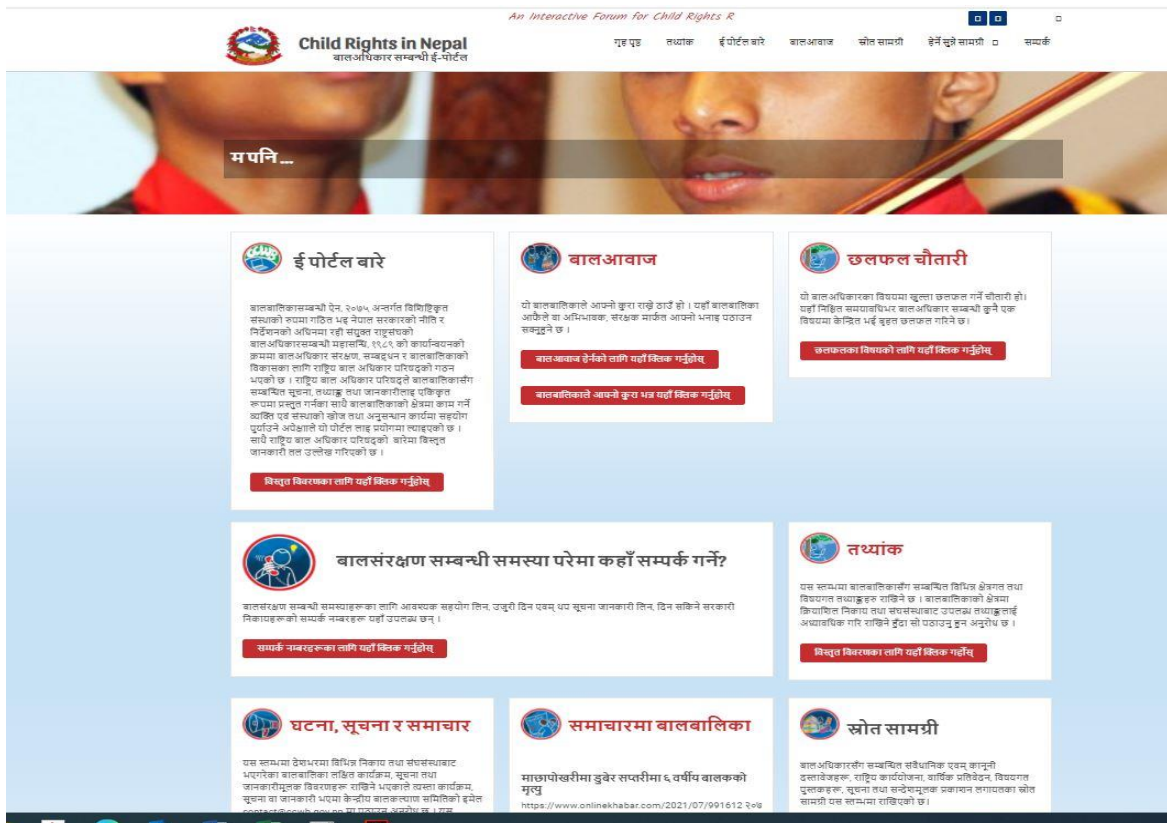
An Interactive Forum for Child Rights R

Child Rights in Nepal
बालअधिकार सम्बन्धी ई-पोर्टल

गृह पृष्ठ तथ्यांक ई पोर्टल बारे बालआवाज स्रोत सामग्री हेर्नै पर्ने सामग्री सम्पर्क

म पनि ...

ई पोर्टल बारे

बालबालिकासम्बन्धी ऐन, २०७५ अन्तर्गत विशिष्टिकृत संस्थाको रुपमा गठित भइ नेपाल सरकारको नीति र निर्देशनको अधिनमा रही संयुक्त राष्ट्रसंघको बालअधिकारसम्बन्धी महासन्धि, १९८९ को कार्यान्वयनको क्रममा बालअधिकार संरक्षण, सम्बद्र्धन र बालबालिकाको विकासका लागि राष्ट्रिय बाल अधिकार परिषद्को गठन भएको छ । राष्ट्रिय बाल अधिकार परिषद्ले बालबालिकासँग सम्बन्धित सूचना, तथ्याङ्क तथा जानकारीलाइ एकिकृत रुपमा प्रस्तुत गर्नका साथै बालबालिकाको क्षेत्रमा काम गर्ने व्यक्ति एवं संस्थाको खोज तथा अनुसन्धान कार्यमा सहयोग पुर्याउने अपेक्षाले यो पोर्टल लाइ प्रयोगमा ल्याइएको छ । साथै राष्ट्रिय बाल अधिकार परिषद्को बारेमा विस्तृत जानकारी तल उल्लेख गरिएको छ ।

विस्तृत विवरणका लागि यहाँ क्लिक गर्नुहोस्

बालआवाज

यो बालबालिकाले आफ्नो कुरा राख्ने ठाउँ हो । यहाँ बालबालिका आफैले वा अभिभावक, संरक्षक मार्फत आफ्नो भनाइ पठाउन सक्नुहुने छ ।

बालआवाज हेर्नको लागि यहाँ क्लिक गर्नुहोस्

बालबालिकाले आफ्नो कुरा भन्न यहाँ क्लिक गर्नुहोस्

छलफल चौतारी

यो बालअधिकारका विषयमा खुल्ला छलफल गर्ने चौतारी हो। यहाँ निश्चित समयावधिभर बालअधिकार सम्बन्धी कुनै एक विषयमा केन्द्रित भई वृहत छलफल गरिने छ।

छलफलका विषयको लागि यहाँ क्लिक गर्नुहोस्

बालसंरक्षण सम्बन्धी समस्या परेमा कहाँ सम्पर्क गर्ने?

बालसंरक्षण सम्बन्धी समस्याहरुका लागि आवश्यक सहयोग लिन, उजुरी दिन एवम् थप सूचना जानकारी लिन, दिन सकिने सरकारी निकायहरुको सम्पर्क नम्बरहरु यहाँ उपलब्ध छन् ।

सम्पर्क नम्बरहरुका लागि यहाँ क्लिक गर्नुहोस्

तथ्यांक

यस स्तम्भमा बालबालिकासँग सम्बन्धित विभिन्न क्षेत्रगत तथा विषयगत तथ्याङ्कहरु राखिने छ । बालबालिकाको क्षेत्रमा क्रियाशिल निकाय तथा संघसंस्थाबाट उपलब्ध तथ्याङ्कलाई अद्यावधिक गरि राखिने हुँदा सो पठाउनु हुन अनुरोध छ ।

विस्तृत विवरणका लागि यहाँ क्लिक गर्नुहोस्

घटना, सूचना र समाचार

यस स्तम्भमा देशभरमा विभिन्न निकाय तथा संघसंस्थाबाट भएगरेका बालबालिका लक्षित कार्यक्रम, सूचना तथा जानकारीमूलक विवरणहरु राखिने भएकाले त्यस्ता कार्यक्रम, सूचना वा जानकारी भएमा केन्द्रीय बालकल्याण समितिको ईमेल contact@ccwb.gov.np मा पठाउन अनुरोध छ । यस

समाचारमा बालबालिका

माछापोखरीमा डुबेर सप्तरीमा ६ वर्षीय बालकको मृत्यु
https://www.onlinekhabar.com/2021/07/991612 २०७

स्रोत सामग्री

बालअधिकारसँग सम्बन्धित संवैधानिक एवम् कानूनी दस्तावेजहरु, राष्ट्रिय कार्ययोजना, वार्षिक प्रतिवेदन, विषयगत पुस्तकहरु, सूचना तथा सन्देशमूलक प्रकाशन लगायतका स्रोत सामग्री यस स्तम्भमा राखिएको छ।